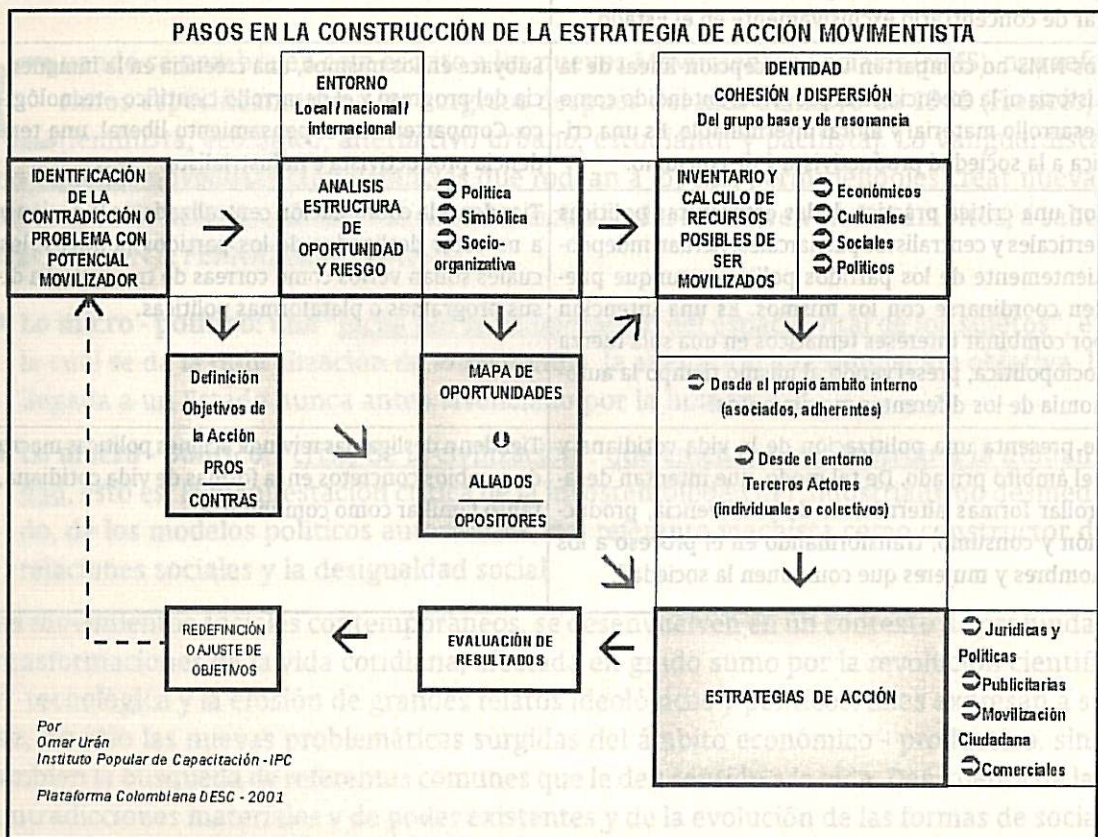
PASOS EN LA CONSTRUCCIÓN DE LA ESTRATEGIA DE ACCIÓN MOVIMENTISTA

ENTORNO
Local / nacional / internacional

IDENTIDAD
COHESIÓN / DISPERSIÓN
Del grupo base y de resonancia

IDENTIFICACIÓN DE LA CONTRADICCIÓN O PROBLEMA CON POTENCIAL MOVILIZADOR

ANALISIS ESTRUCTURA DE OPORTUNIDAD Y RIESGO

Política
Simbólica
Socio-organizativa

INVENTARIO Y CALCULO DE RECURSOS POSIBLES DE SER MOVILIZADOS

Económicos
Culturales
Sociales
Políticos

Definición Objetivos de la Acción
PROS
CONTRAS

MAPA DE OPORTUNIDADES
ALIADOS
OPOSITORES

Desde el propio ámbito interno (asociados, adherentes)

Desde el entorno
Terceros Actores
(individuales o colectivos)

REDEFINICIÓN O AJUSTE DE OBJETIVOS

EVALUACIÓN DE RESULTADOS

ESTRATEGIAS DE ACCIÓN

Jurídicas y Políticas
Publicitarias
Movilización Ciudadana
Comerciales

Por
Omar Urán
Instituto Popular de Capacitación - IPC

Plataforma Colombiana DESC - 2001